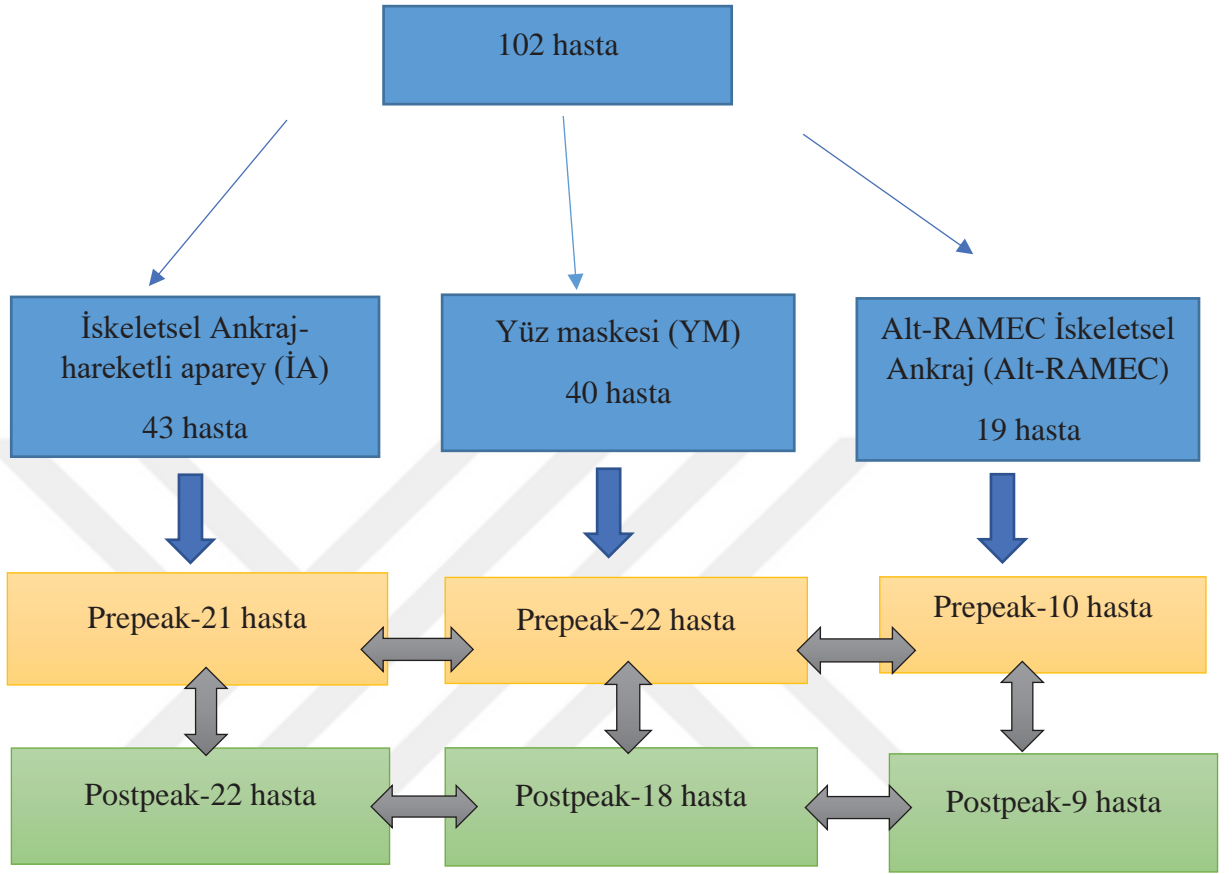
102 hasta

İskeletsel Ankraj-hareketli aparey (İA)

43 hasta

Yüz maskesi (YM)

40 hasta

Alt-RAMEC İskeletsel Ankraj (Alt-RAMEC)

19 hasta

Prepeak-21 hasta

Prepeak-22 hasta

Prepeak-10 hasta

Postpeak-22 hasta

Postpeak-18 hasta

Postpeak-9 hasta